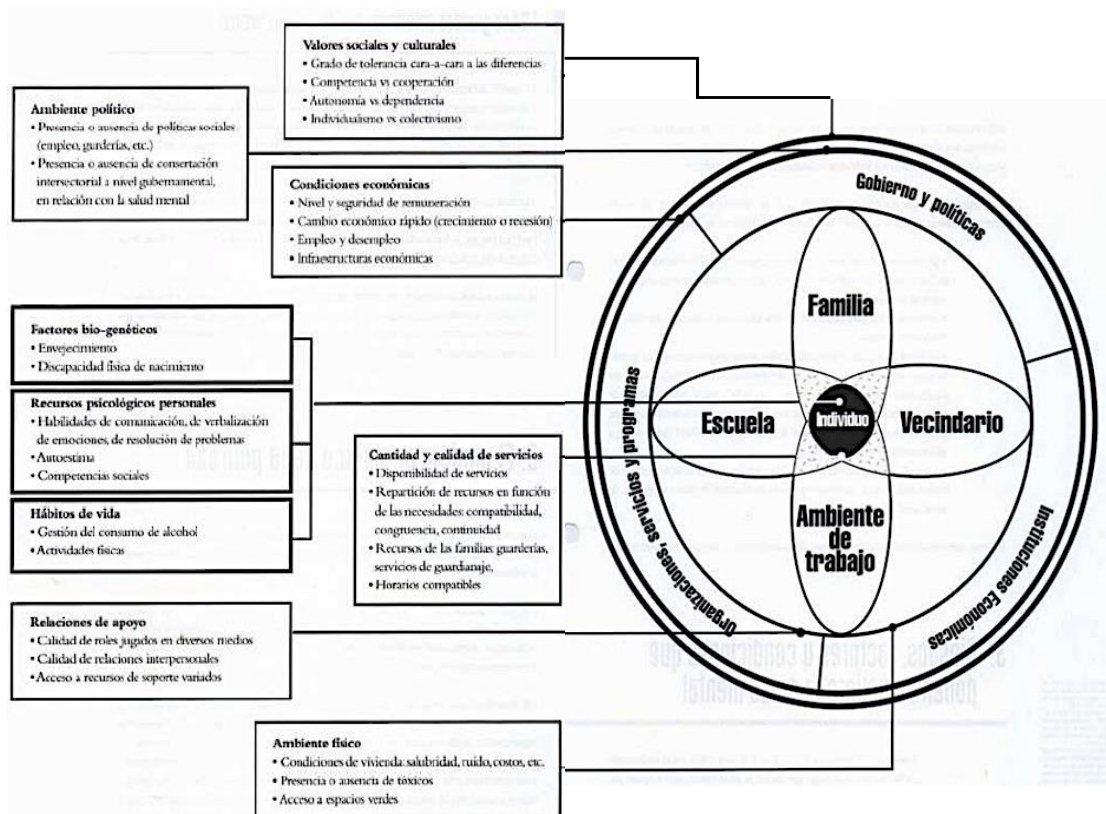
Valores sociales y culturales
• Grado de tolerancia cara-a-cara a las diferencias
• Competencia vs cooperación
• Autonomía vs dependencia
• Individualismo vs colectivismo

Ambiente político
• Presencia o ausencia de políticas sociales (empleo, guarderías, etc.)
• Presencia o ausencia de consertación intersectorial a nivel gubernamental, en relación con la salud mental

Condiciones económicas
• Nivel y seguridad de remuneración
• Cambio económico rápido (crecimiento o recesión)
• Empleo y desempleo
• Infraestructuras económicas

Factores bio-genéticos
• Envejecimiento
• Discapacidad física de nacimiento

Recursos psicológicos personales
• Habilidades de comunicación, de verbalización de emociones, de resolución de problemas
• Autoestima
• Competencias sociales

Hábitos de vida
• Gestión del consumo de alcohol
• Actividades físicas

Cantidad y calidad de servicios
• Disponibilidad de servicios
• Repartición de recursos en función de las necesidades: compatibilidad, congruencia, continuidad
• Recursos de las familias: guarderías, servicios de guardianaje,
• Horarios compatibles

Relaciones de apoyo
• Calidad de roles jugados en diversos medios
• Calidad de relaciones interpersonales
• Acceso a recursos de soporte variados

Ambiente físico
• Condiciones de vivienda: salubridad, ruido, costos, etc.
• Presencia o ausencia de tóxicos
• Acceso a espacios verdes

Gobierno y políticas
Organizaciones, servicios y programas
Instituciones Económicas

Familia
Escuela
Individuo
Vecindario
Ambiente de trabajo